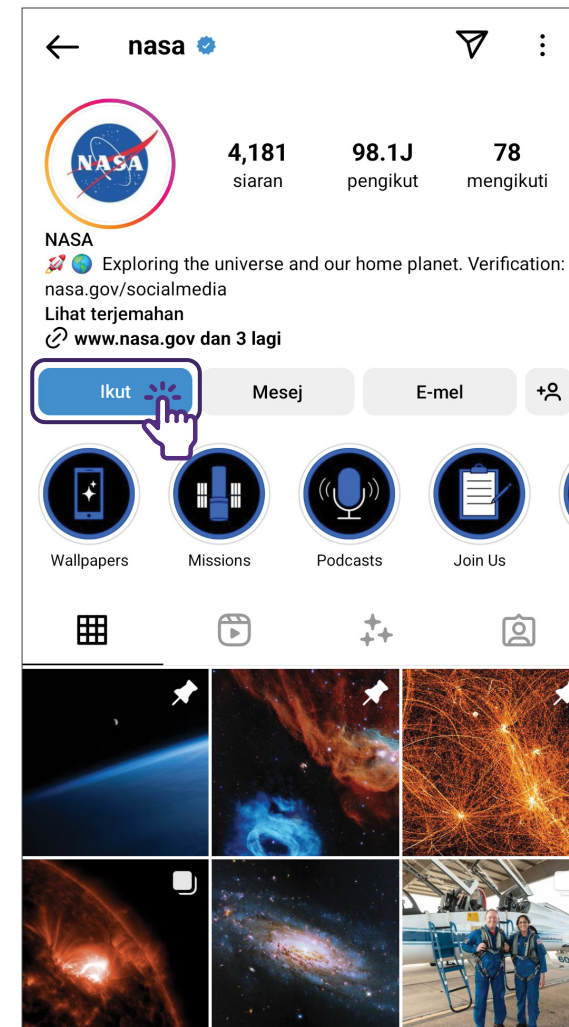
nasa

NASA

4,181
siaran

98.1J
pengikut

78
mengikuti

NASA
🚀🌎 Exploring the universe and our home planet. Verification: nasa.gov/socialmedia
Lihat terjemahan
www.nasa.gov dan 3 lagi

Ikut
Mesej
E-mel

Wallpapers
Missions
Podcasts
Join Us